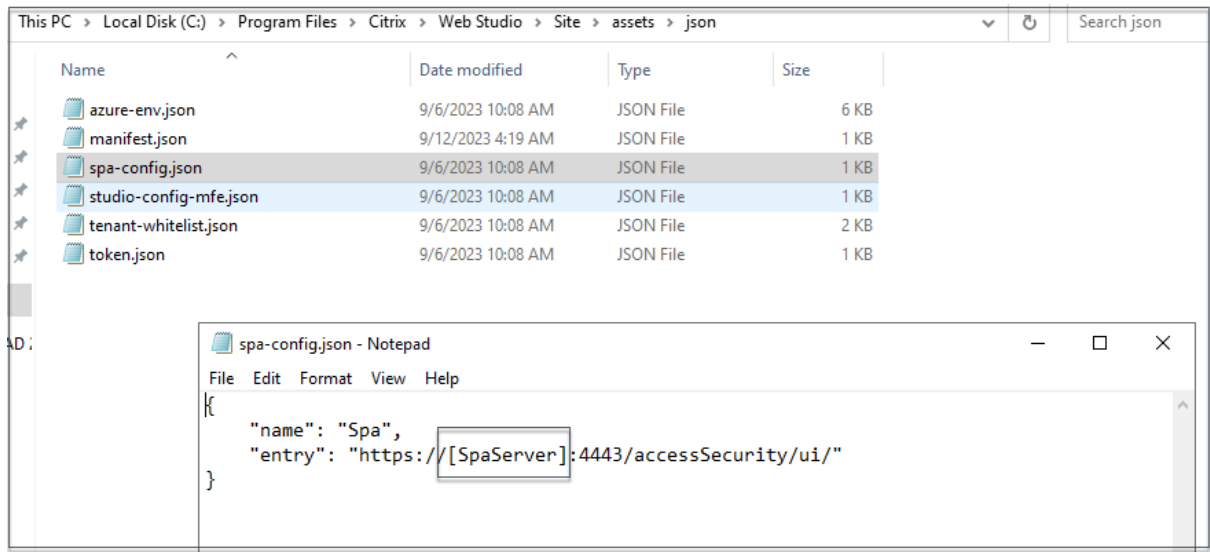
This PC > Local Disk (C:) > Program Files > Citrix > Web Studio > Site > assets > json

Search json

| Name | Date modified | Type | Size |
|---|---|---|---|
| azure-env.json | 9/6/2023 10:08 AM | JSON File | 6 KB |
| manifest.json | 9/12/2023 4:19 AM | JSON File | 1 KB |
| spa-config.json | 9/6/2023 10:08 AM | JSON File | 1 KB |
| studio-config-mfe.json | 9/6/2023 10:08 AM | JSON File | 1 KB |
| tenant-whitelist.json | 9/6/2023 10:08 AM | JSON File | 2 KB |
| token.json | 9/6/2023 10:08 AM | JSON File | 1 KB |

AD

spa-config.json - Notepad

File Edit Format View Help

{
"name": "Spa",
"entry": "https://[SpaServer]:4443/accessSecurity/ui/"
}